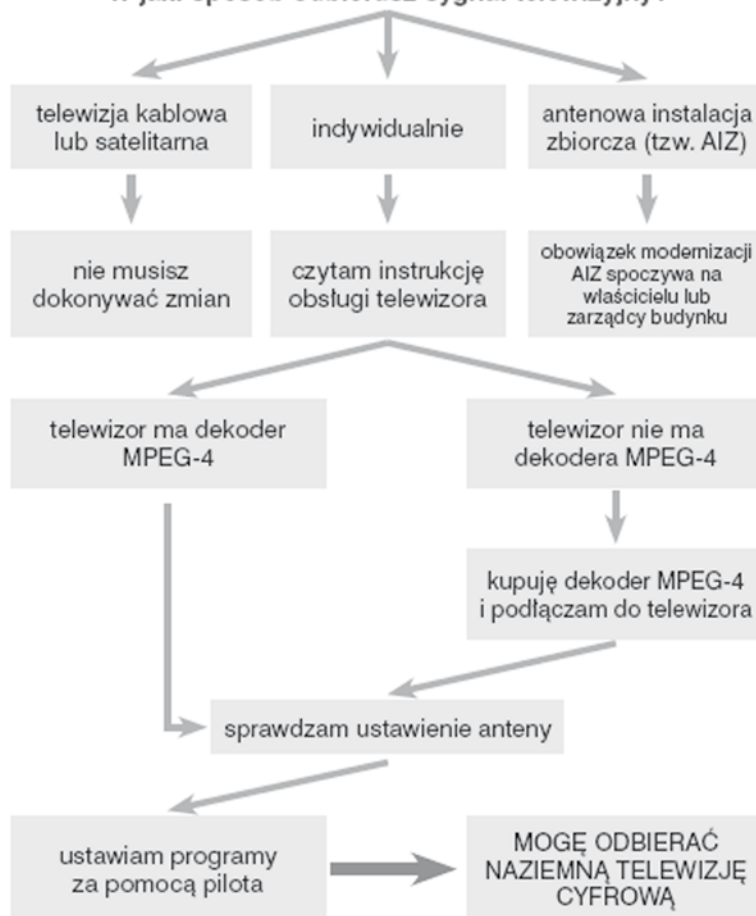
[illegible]

telewizja kablowa lub satelitarna

indywidualnie

antenowa instalacja zbiorcza (tzw. AIZ)

nie musisz dokonywać zmian

czytam instrukcję obsługi telewizora

obowiązek modernizacji AIZ spoczywa na właścicielu lub zarządcy budynku

telewizor ma dekoder MPEG-4

telewizor nie ma dekodera MPEG-4

kupuję dekoder MPEG-4 i podłączam do telewizora

sprawdzam ustawienie anteny

ustawiam programy za pomocą pilota

MOGĘ ODBIERAĆ NAZIEMNĄ TELEWIZJĘ CYFROWĄ